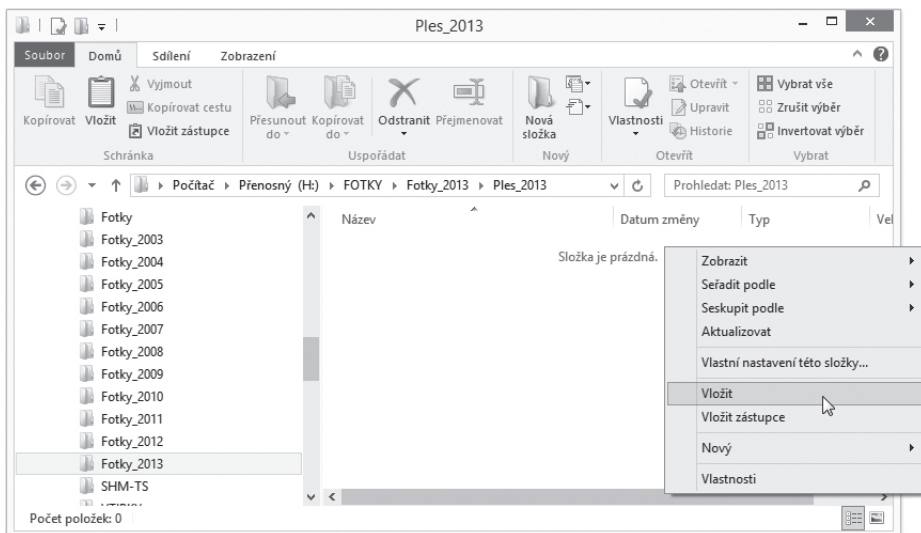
Ples_2013

Soubor Domů Sdílení Zobrazení

Kopírovat Vložit Vyjmout Kopírovat cestu Vložit zástupce
Schránka

Přesunout do Kopírovat do Odstranit Přejmenovat
Uspořádat

Nová složka
Nový

Vlastnosti Otevřít Upravit Historie
Otevřít

Vybrat vše Zrušit výběr Invertovat výběr
Vybrat

Počítač ▸ Přenosný (H:) ▸ FOTKY ▸ Fotky_2013 ▸ Ples_2013

Prohledat: Ples_2013

Fotky
Fotky_2003
Fotky_2004
Fotky_2005
Fotky_2006
Fotky_2007
Fotky_2008
Fotky_2009
Fotky_2010
Fotky_2011
Fotky_2012
Fotky_2013
SHM-TS

Název Datum změny Typ Vel

Složka je prázdná.

Zobrazit
Seřadit podle
Seskupit podle
Aktualizovat
Vlastní nastavení této složky...
Vložit
Vložit zástupce
Nový
Vlastnosti

Počet položek: 0